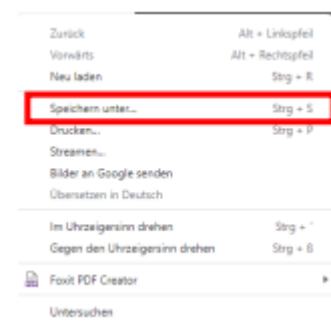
Zurück Alt + Linkspfeil
Vorwärts Alt + Rechtspfeil
Neu laden Strg + R

Speichern unter... Strg + S
Drucken... Strg + P
Streamen...
Bilder an Google senden
Übersetzen in Deutsch

Im Uhrzeigersinn drehen Strg + ]
Gegen den Uhrzeigersinn drehen Strg + [

Foxit PDF Creator

Untersuchen